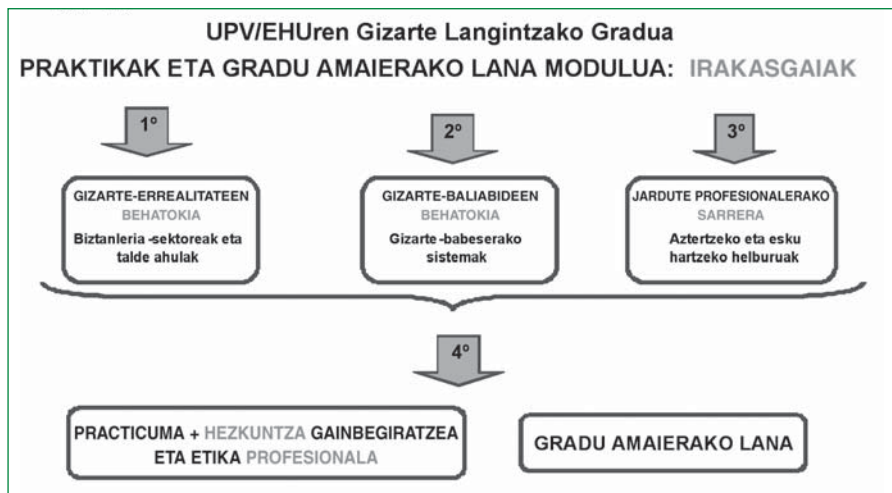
UPV/EHUren Gizarte Langintzako Gradua

PRAKTIKAK ETA GRADU AMAIERAKO LANA MODULUA: IRAKASGAIAK

1º

2º

3º

GIZARTE-ERREALITATEEN BEHATOKIA
Biztanleria -sektoreak eta talde ahulak

GIZARTE-BALIABIDEEN BEHATOKIA
Gizarte-babeserako sistemak

JARDUTE PROFESIONALERAKO SARRERA
Aztertzeko eta esku hartzeko helburuak

4º

PRACTICUMA + HEZKUNTZA GAINBEGIRATZEA ETA ETIKA PROFESIONALA

GRADU AMAIERAKO LANA